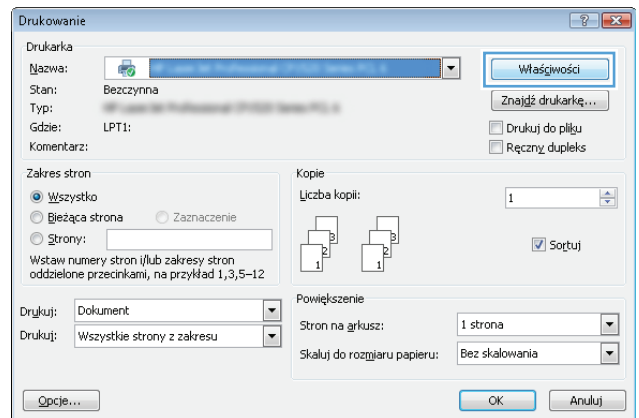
Drukowanie

Drukarka
Nazwa: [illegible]
Stan: Bezczynna
Typ: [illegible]
Gdzie: LPT1:
Komentarz:

Właściwości
Znajdź drukarkę...
Drukuj do pliku
Ręczny dupleks

Zakres stron
Wszystko
Bieżąca strona
Zaznaczenie
Strony:
Wstaw numery stron i/lub zakresy stron oddzielone przecinkami, na przykład 1,3,5–12

Kopie
Liczba kopii: 1
3 2 1 3 2 1
Sortuj

Drukuj: Dokument
Drukuj: Wszystkie strony z zakresu

Powiększenie
Stron na arkusz: 1 strona
Skaluj do rozmiaru papieru: Bez skalowania

Opcje...
OK
Anuluj